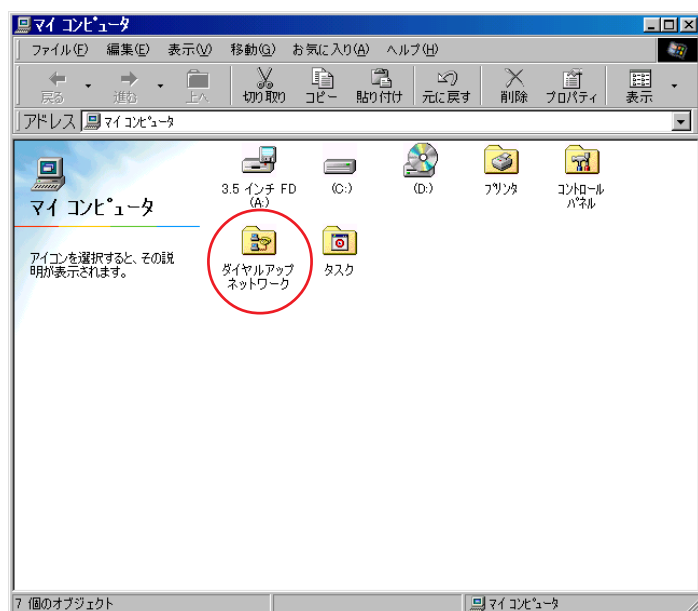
マイ コンピュータ

ファイル(F) 編集(E) 表示(V) 移動(G) お気に入り(A) ヘルプ(H)

戻る 進む 上へ 切り取り コピー 貼り付け 元に戻す 削除 プロパティ 表示

アドレス マイ コンピュータ

マイ コンピュータ

アイコンを選択すると、その説明が表示されます。

3.5 インチ FD (A:)

(C:)

(D:)

プリンタ

コントロール パネル

ダイヤルアップ ネットワーク

タスク

7 個のオブジェクト

マイ コンピュータ